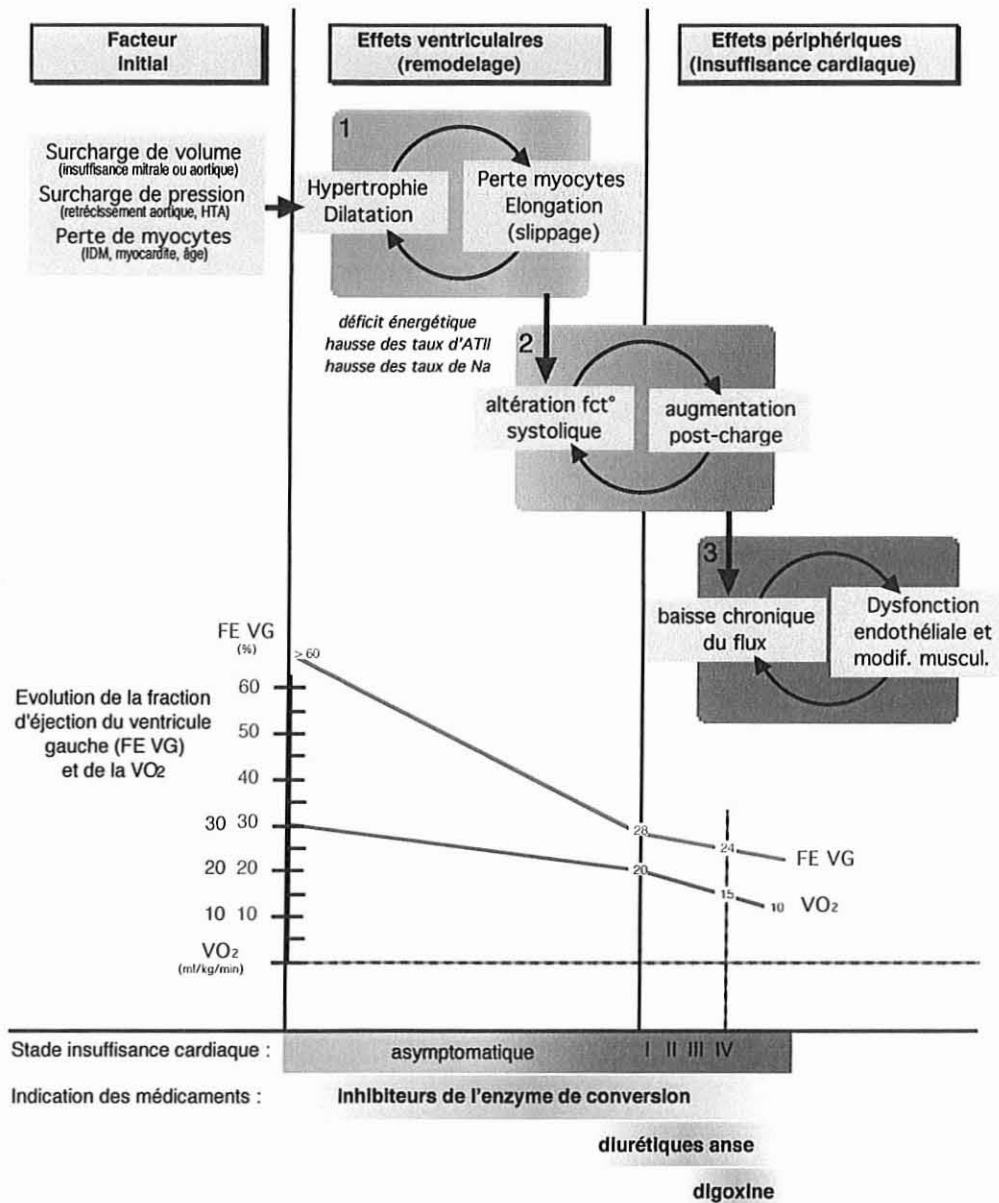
Facteur initial

Effets ventriculaires (remodelage)

Effets périphériques (Insuffisance cardiaque)

Surcharge de volume
(insuffisance mitrale ou aortique)
Surcharge de pression
(retrécissement aortique, HTA)
Perte de myocytes
(IDM, myocardite, âge)

1
Hypertrophie Dilatation
Perte myocytes Elongation (slippage)

déficit énergétique
hausse des taux d'ATII
hausse des taux de Na

2
altération fct° systolique
augmentation post-charge

3
baisse chronique du flux
Dysfonction endothéliale et modif. muscul.

FE VG
(%)

Evolution de la fraction d'éjection du ventricule gauche (FE VG) et de la VO$_2$

> 60
60
50
40
30 30
20 20
10 10
VO$_2$
(ml/kg/min)

28
24
FE VG
20
15
10
VO$_2$

Stade insuffisance cardiaque :
asymptomatique
I II III IV

Indication des médicaments :
Inhibiteurs de l'enzyme de conversion
diurétiques anse
digoxine